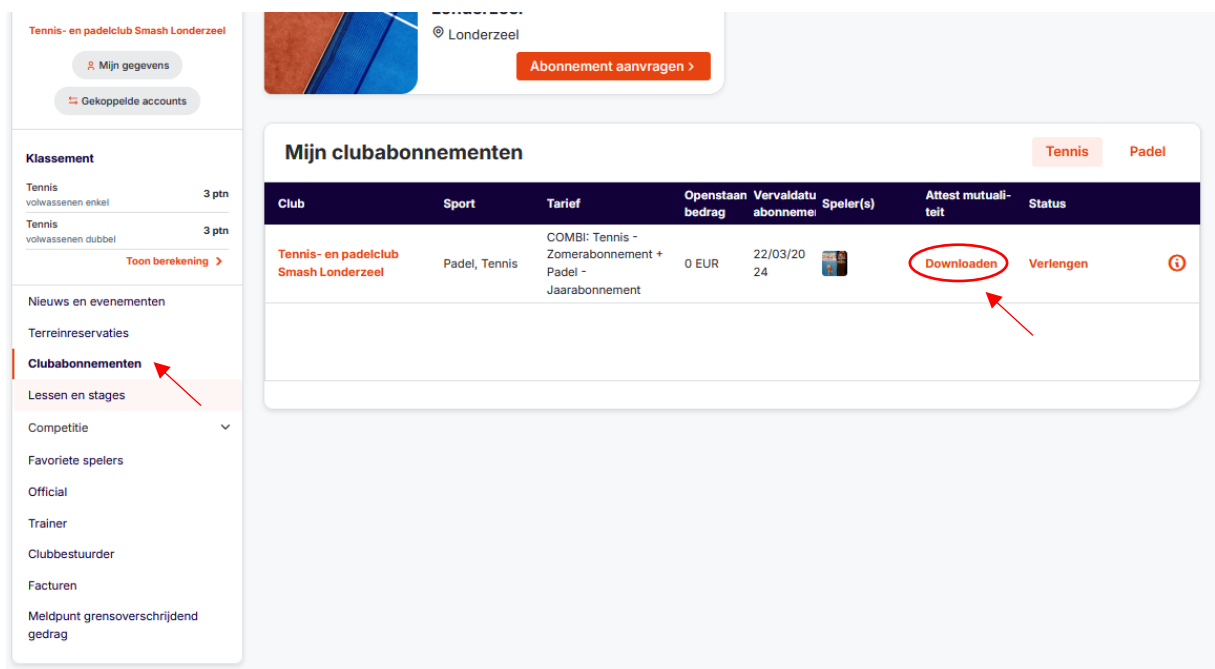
Tennis- en padelclub Smash Londerzeel

Mijn gegevens

Gekoppelde accounts

Klassement

Tennis
volwassenen enkel
3 ptn

Tennis
volwassenen dubbel
3 ptn

Toon berekening >

Nieuws en evenementen
Terreinreservaties
Clubabonnementen
Lessen en stages
Competitie
Favoriete spelers
Official
Trainer
Clubbestuurder
Facturen
Meldpunt grensoverschrijdend gedrag

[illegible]
Londerzeel
Abonnement aanvragen >

Mijn clubabonnementen

Tennis
Padel

| Club | Sport | Tarief | Openstaan bedrag | Vervaldatu abonneme | Speler(s) | Attest mutualiteit | Status |
|---|---|---|---|---|---|---|---|
| Tennis- en padelclub Smash Londerzeel | Padel, Tennis | COMBI: Tennis - Zomerabonnement + Padel - Jaarabonnement | 0 EUR | 22/03/2024 | | Downloaden | Verlengen |